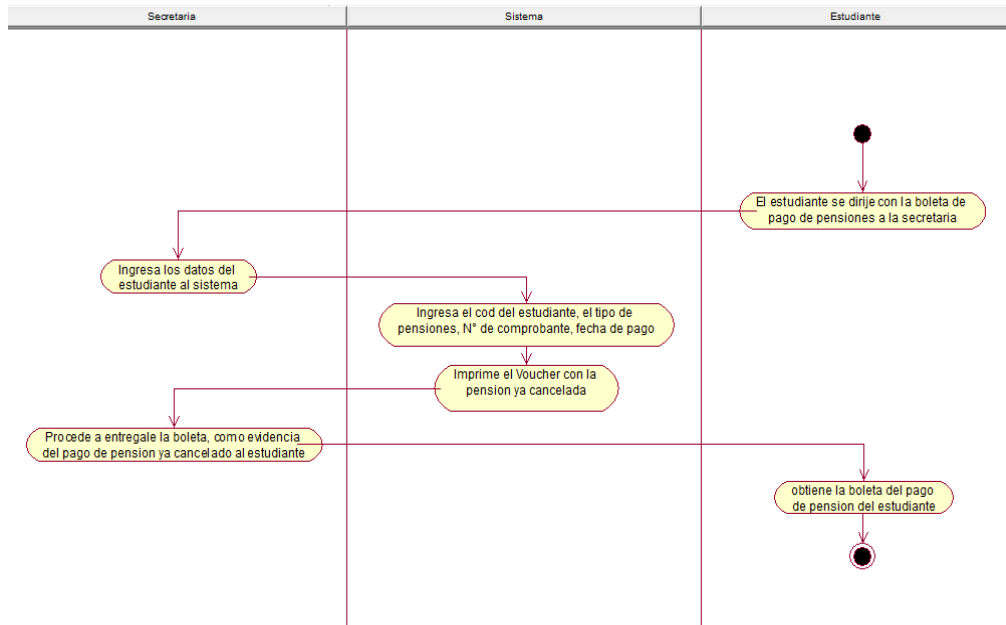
Secretaria

Sistema

Estudiante

El estudiante se dirije con la boleta de pago de pensiones a la secretaria

Ingresa los datos del estudiante al sistema

Ingresa el cod del estudiante, el tipo de pensiones, N° de comprobante, fecha de pago

Imprime el Voucher con la pension ya cancelada

Procede a entregale la boleta, como evidencia del pago de pension ya cancelado al estudiante

obtiene la boleta del pago de pension del estudiante